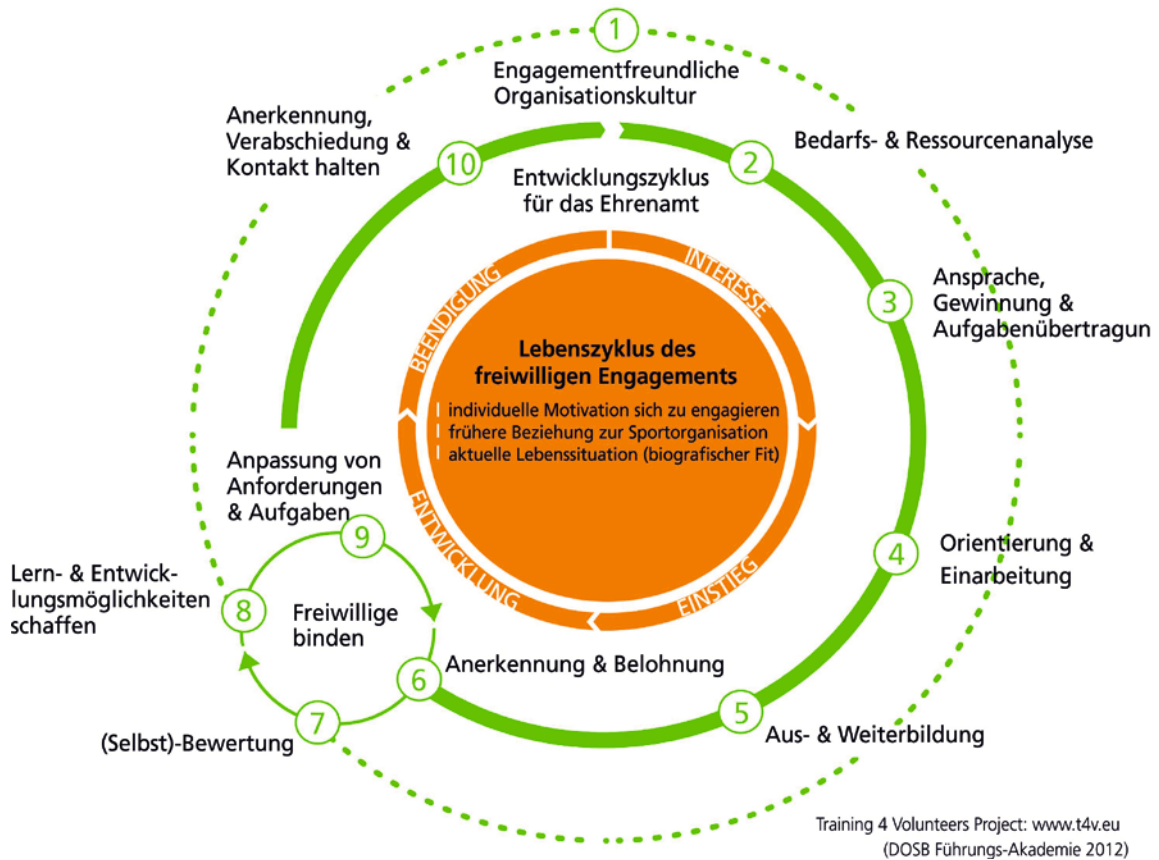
1
Engagementfreundliche Organisationskultur

Anerkennung, Verabschiedung & Kontakt halten

10

2
Bedarfs- & Ressourcenanalyse

Entwicklungszyklus für das Ehrenamt

BEENDIGUNG
INTERESSE

Lebenszyklus des freiwilligen Engagements
individuelle Motivation sich zu engagieren
frühere Beziehung zur Sportorganisation
aktuelle Lebenssituation (biografischer Fit)

3
Ansprache, Gewinnung & Aufgabenübertragun

Anpassung von Anforderungen & Aufgaben

ENTWICKLUNG
EINSTIEG

9

4
Orientierung & Einarbeitung

Lern- & Entwicklungsmöglichkeiten schaffen

8
Freiwillige binden

6
Anerkennung & Belohnung

7
(Selbst)-Bewertung

5
Aus- & Weiterbildung

Training 4 Volunteers Project: www.t4v.eu
(DOSB Führungs-Akademie 2012)